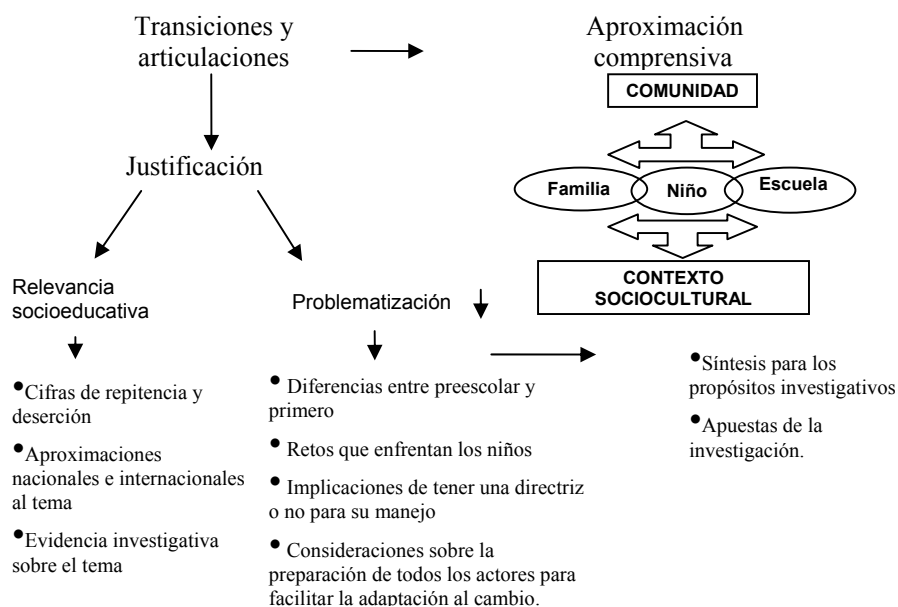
Transiciones y articulaciones

Aproximación comprensiva

COMUNIDAD

Familia

Niño

Escuela

CONTEXTO SOCIOCULTURAL

Justificación

Relevancia socioeducativa

•Cifras de repitencia y deserción

•Aproximaciones nacionales e internacionales al tema

•Evidencia investigativa sobre el tema

Problematización

• Diferencias entre preescolar y primero

• Retos que enfrentan los niños

• Implicaciones de tener una directriz o no para su manejo

• Consideraciones sobre la preparación de todos los actores para facilitar la adaptación al cambio.

•Síntesis para los propósitos investigativos

•Apuestas de la investigación.